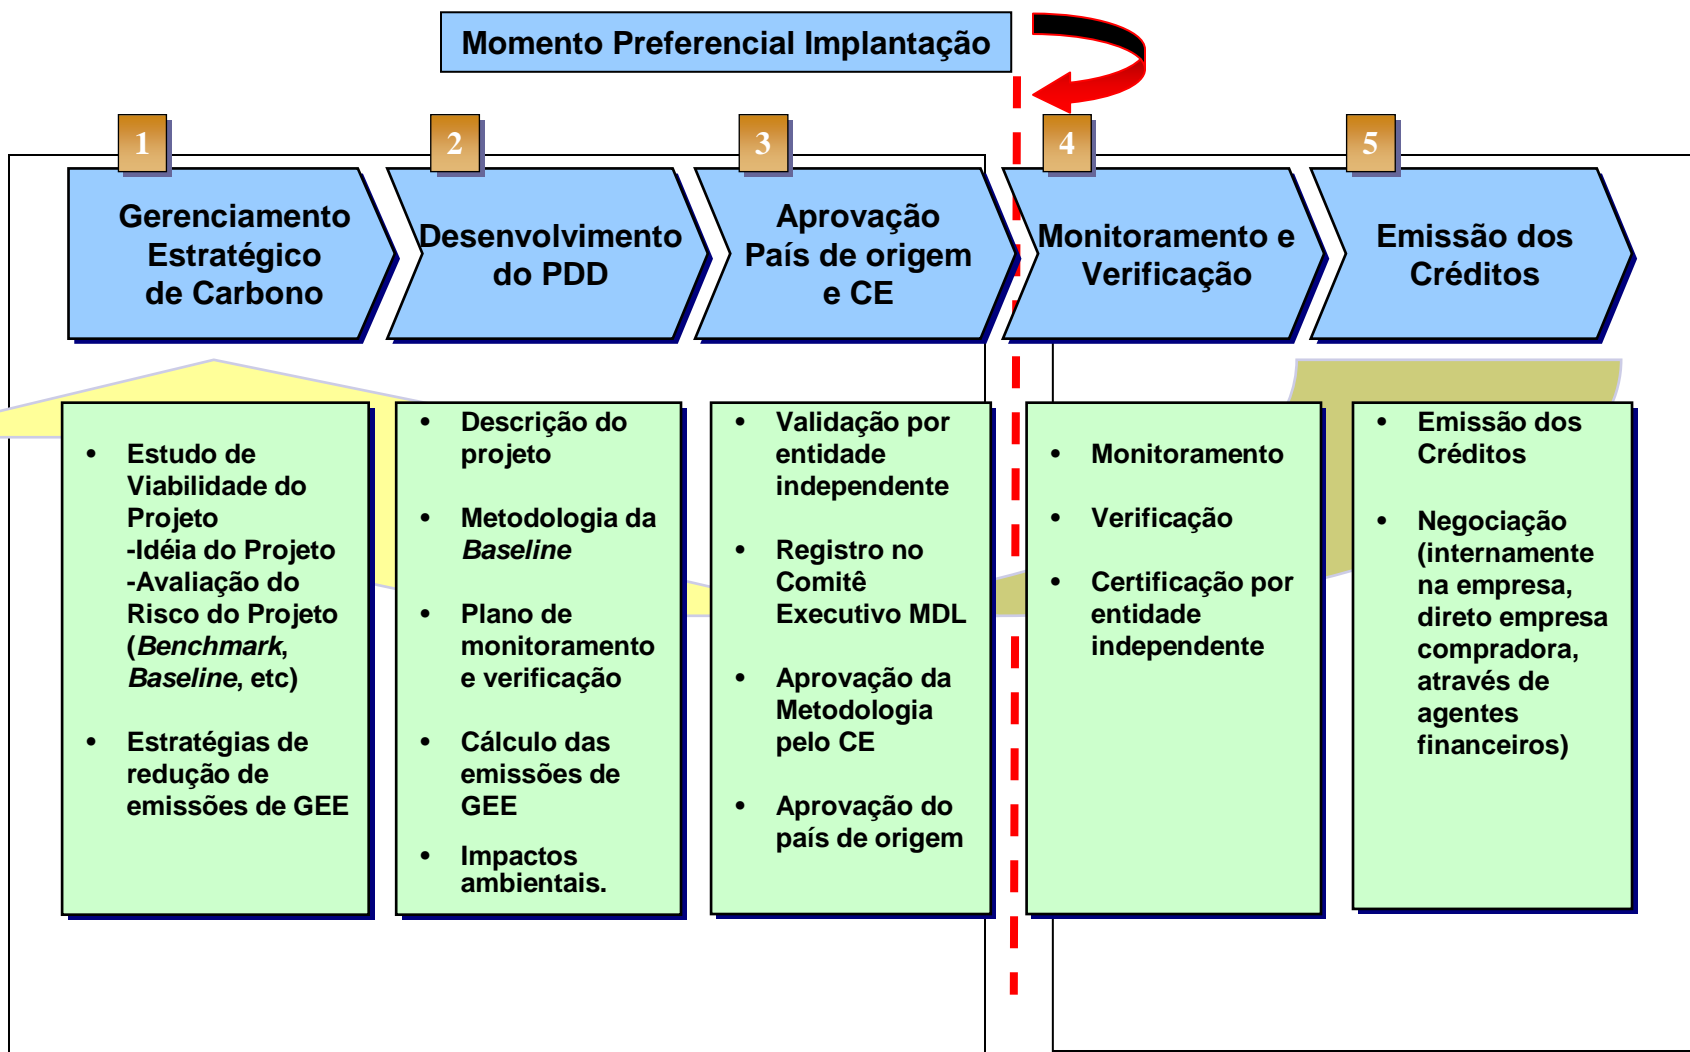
Momento Preferencial Implantação

1
Gerenciamento Estratégico de Carbono

2
Desenvolvimento do PDD

3
Aprovação País de origem e CE

4
Monitoramento e Verificação

5
Emissão dos Créditos

• Estudo de Viabilidade do Projeto
-Idéia do Projeto
-Avaliação do Risco do Projeto (*Benchmark*, *Baseline*, etc)

• Estratégias de redução de emissões de GEE

• Descrição do projeto

• Metodologia da *Baseline*

• Plano de monitoramento e verificação

• Cálculo das emissões de GEE

• Impactos ambientais.

• Validação por entidade independente

• Registro no Comitê Executivo MDL

• Aprovação da Metodologia pelo CE

• Aprovação do país de origem

• Monitoramento

• Verificação

• Certificação por entidade independente

• Emissão dos Créditos

• Negociação (internamente na empresa, direto empresa compradora, através de agentes financeiros)